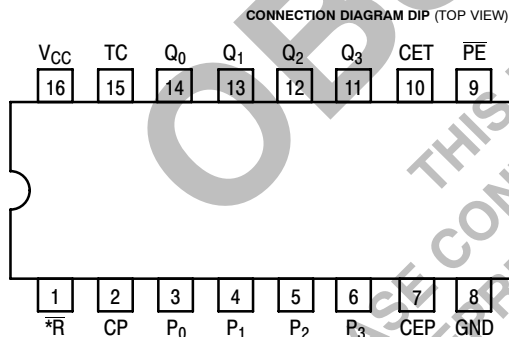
CONNECTION DIAGRAM DIP (TOP VIEW)

$V_{CC}$ TC $Q_0$ $Q_1$ $Q_2$ $Q_3$ CET $\overline{PE}$

16 15 14 13 12 11 10 9

1 2 3 4 5 6 7 8

$*\overline{R}$ CP $P_0$ $P_1$ $P_2$ $P_3$ CEP GND

OBS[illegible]

THIS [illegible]

SE CON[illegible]